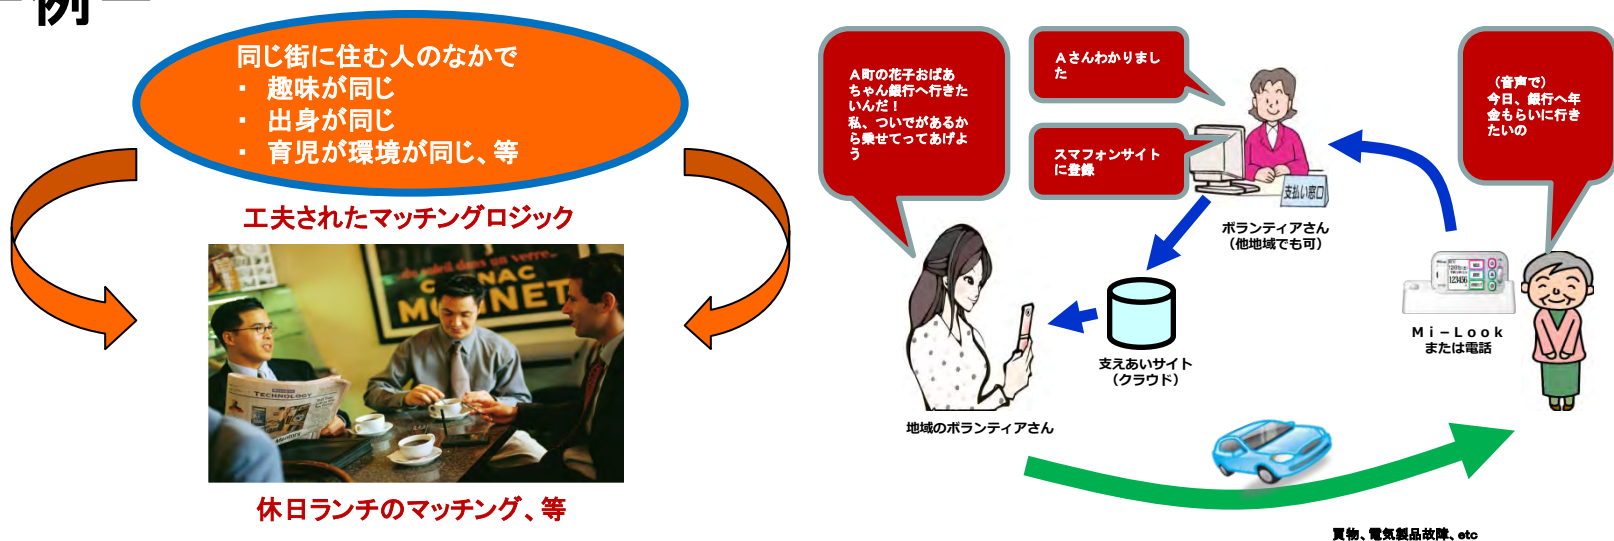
例

同じ街に住む人のなかで
・ 趣味が同じ
・ 出身が同じ
・ 育児が環境が同じ、等

工夫されたマッチングロジック

休日ランチのマッチング、等

A町の花子おばあちゃん銀行へ行きたいんだ！
私、ついでがあるから乗せてってあげよう

Aさんわかりました

スマフォンサイトに登録

（音声で）
今日、銀行へ年金もらいに行きたいの

支払い窓口

ボランティアさん
（他地域でも可）

支えあいサイト
（クラウド）

Mi－Look
または電話

地域のボランティアさん

買物、電気製品故障、etc